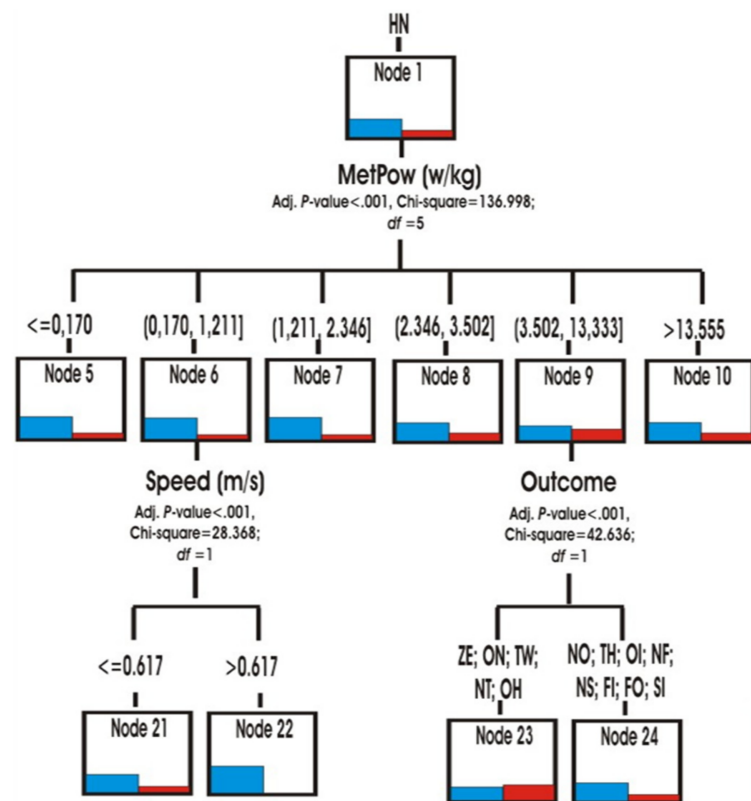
HN

Node 1

MetPow (w/kg)
Adj. P-value<.001, Chi-square=136.998; df =5

<=0,170
(0,170, 1,211]
(1,211, 2.346]
(2.346, 3.502]
(3.502, 13,333]
>13,555

Node 5
Node 6
Node 7
Node 8
Node 9
Node 10

Speed (m/s)
Adj. P-value<.001, Chi-square=28.368; df =1

Outcome
Adj. P-value<.001, Chi-square=42.636; df =1

<=0.617
>0.617

ZE; ON; TW; NT; OH
NO; TH; OI; NF; NS; FI; FO; SI

Node 21
Node 22
Node 23
Node 24